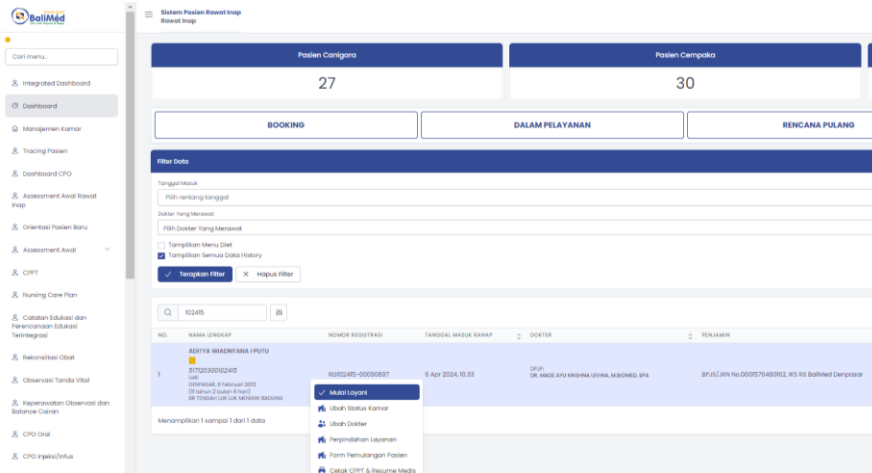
BaliMed

Cari menu...

Integrated Dashboard
Dashboard
Manajemen Kamar
Tracing Pasien
Dashboard CPO
Assessment Awal Rawat Inap
Orientasi Pasien Baru
Assessment Awal
CPPT
Nursing Care Plan
Catatan Edukasi dan Perencanaan Edukasi Terintegrasi
Rekonsiliasi Obat
Observasi Tanda Vital
Keperawatan Observasi dan Balance Cairan
CPO Oral
CPO Injeksi/Infus

Sistem Pasien Rawat Inap
Rawat Inap

Pasien Canigara
27

Pasien Cempaka
30

BOOKING
DALAM PELAYANAN
RENCANA PULANG

Filter Data

Tanggal Masuk
Pilih rentang tanggal
Dokter Yang Merawat
Pilih Dokter Yang Merawat
Tampilkan Menu Diet
Tampilkan Semua Data History
Terapkan Filter
Hapus Filter

102415

| NO. | NAMA LENGKAP | NOMOR REGISTRASI | TANGGAL MASUK RANAP | DOKTER | PENJAMIN |
|---|---|---|---|---|---|
| 1 | ADITYA WIADNYANA I PUTU 5171120302102415 LAKI DENPASAR, 8 Februari 2012 (12 tahun 2 bulan 8 hari) BR TENGAH LUK LUK MENGWI BADUNG | RI0102415-00090897 | 6 Apr 2024, 10.33 | DPJP: DR. MADE AYU KRISHNA LEVINA, M.BIOMED, SPA | BPJS/JKN No.0001576480192, IKS RS BaliMed Denpasar |

Menampilkan 1 sampai 1 dari 1 data

Mulai Layani
Ubah Status Kamar
Ubah Dokter
Perpindahan Layanan
Form Pemulangan Pasien
Cetak CPPT & Resume Medis